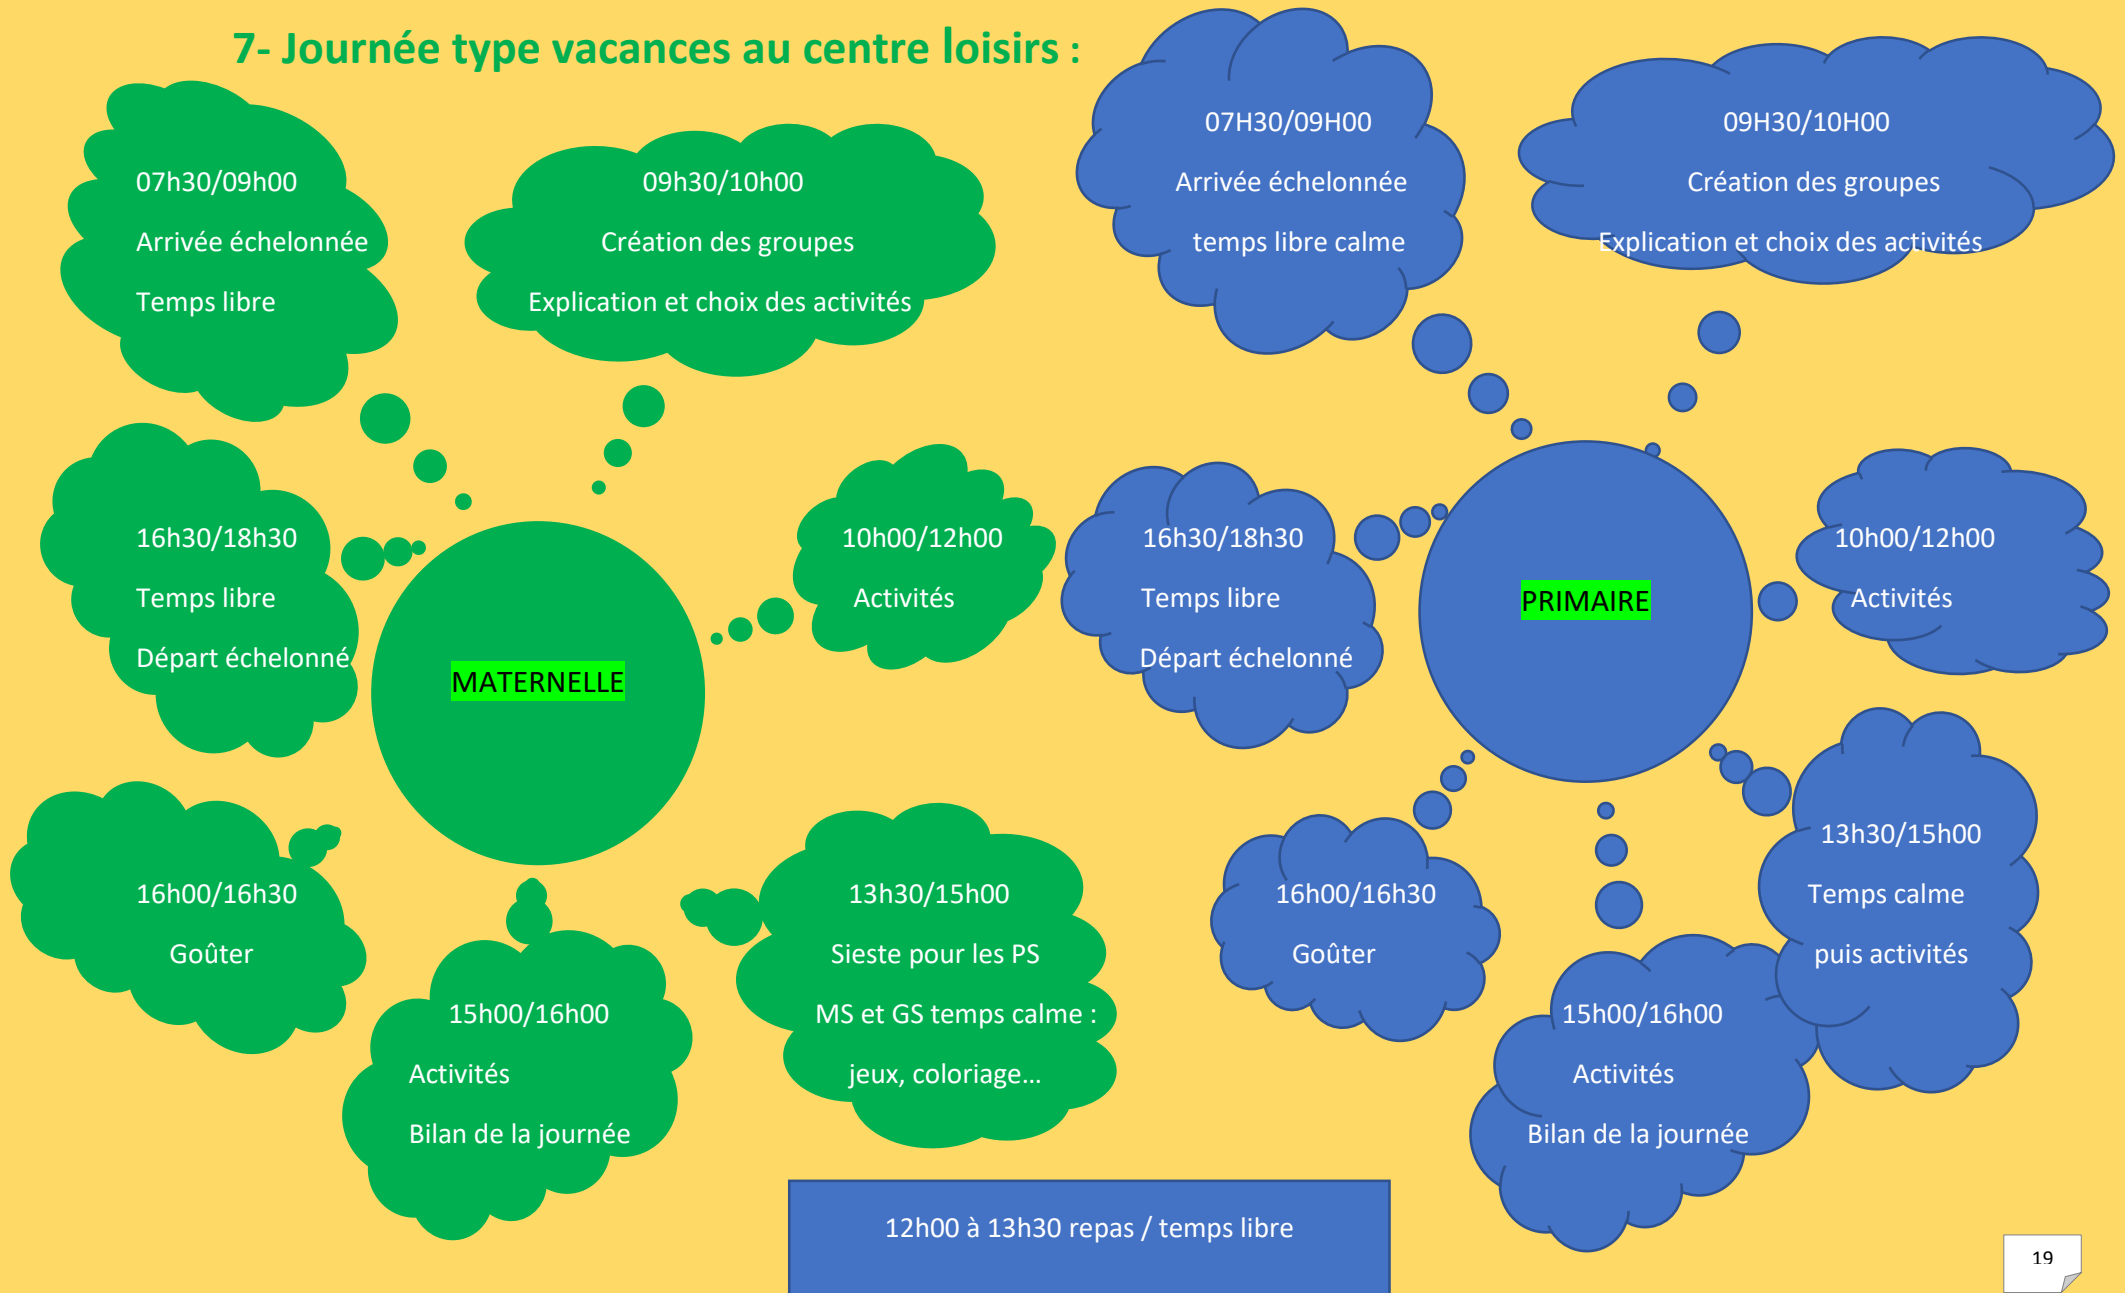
7- Journée type vacances au centre loisirs :

MATERNELLE

07h30/09h00
Arrivée échelonnée
Temps libre

09h30/10h00
Création des groupes
Explication et choix des activités

10h00/12h00
Activités

13h30/15h00
Sieste pour les PS
MS et GS temps calme :
jeux, coloriage…

15h00/16h00
Activités
Bilan de la journée

16h00/16h30
Goûter

16h30/18h30
Temps libre
Départ échelonné

PRIMAIRE

07H30/09H00
Arrivée échelonnée
temps libre calme

09H30/10H00
Création des groupes
Explication et choix des activités

10h00/12h00
Activités

13h30/15h00
Temps calme
puis activités

15h00/16h00
Activités
Bilan de la journée

16h00/16h30
Goûter

16h30/18h30
Temps libre
Départ échelonné

12h00 à 13h30 repas / temps libre

19